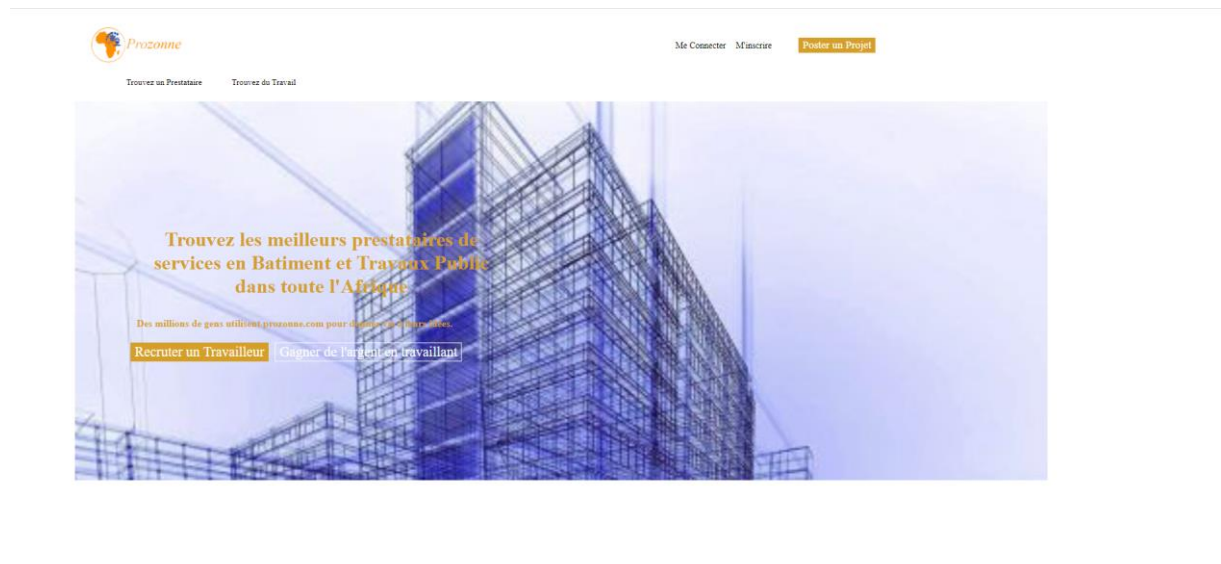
Prozonne

Me Connecter M'inscrire Poster un Projet

Trouvez un Prestataire Trouvez du Travail

Trouvez les meilleurs prestataires de services en Batiment et Travaux Public dans toute l'Afrique

Des millions de gens utilisent prozonne.com pour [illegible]

Recruter un Travailleur Gagner de l'argent en travaillant